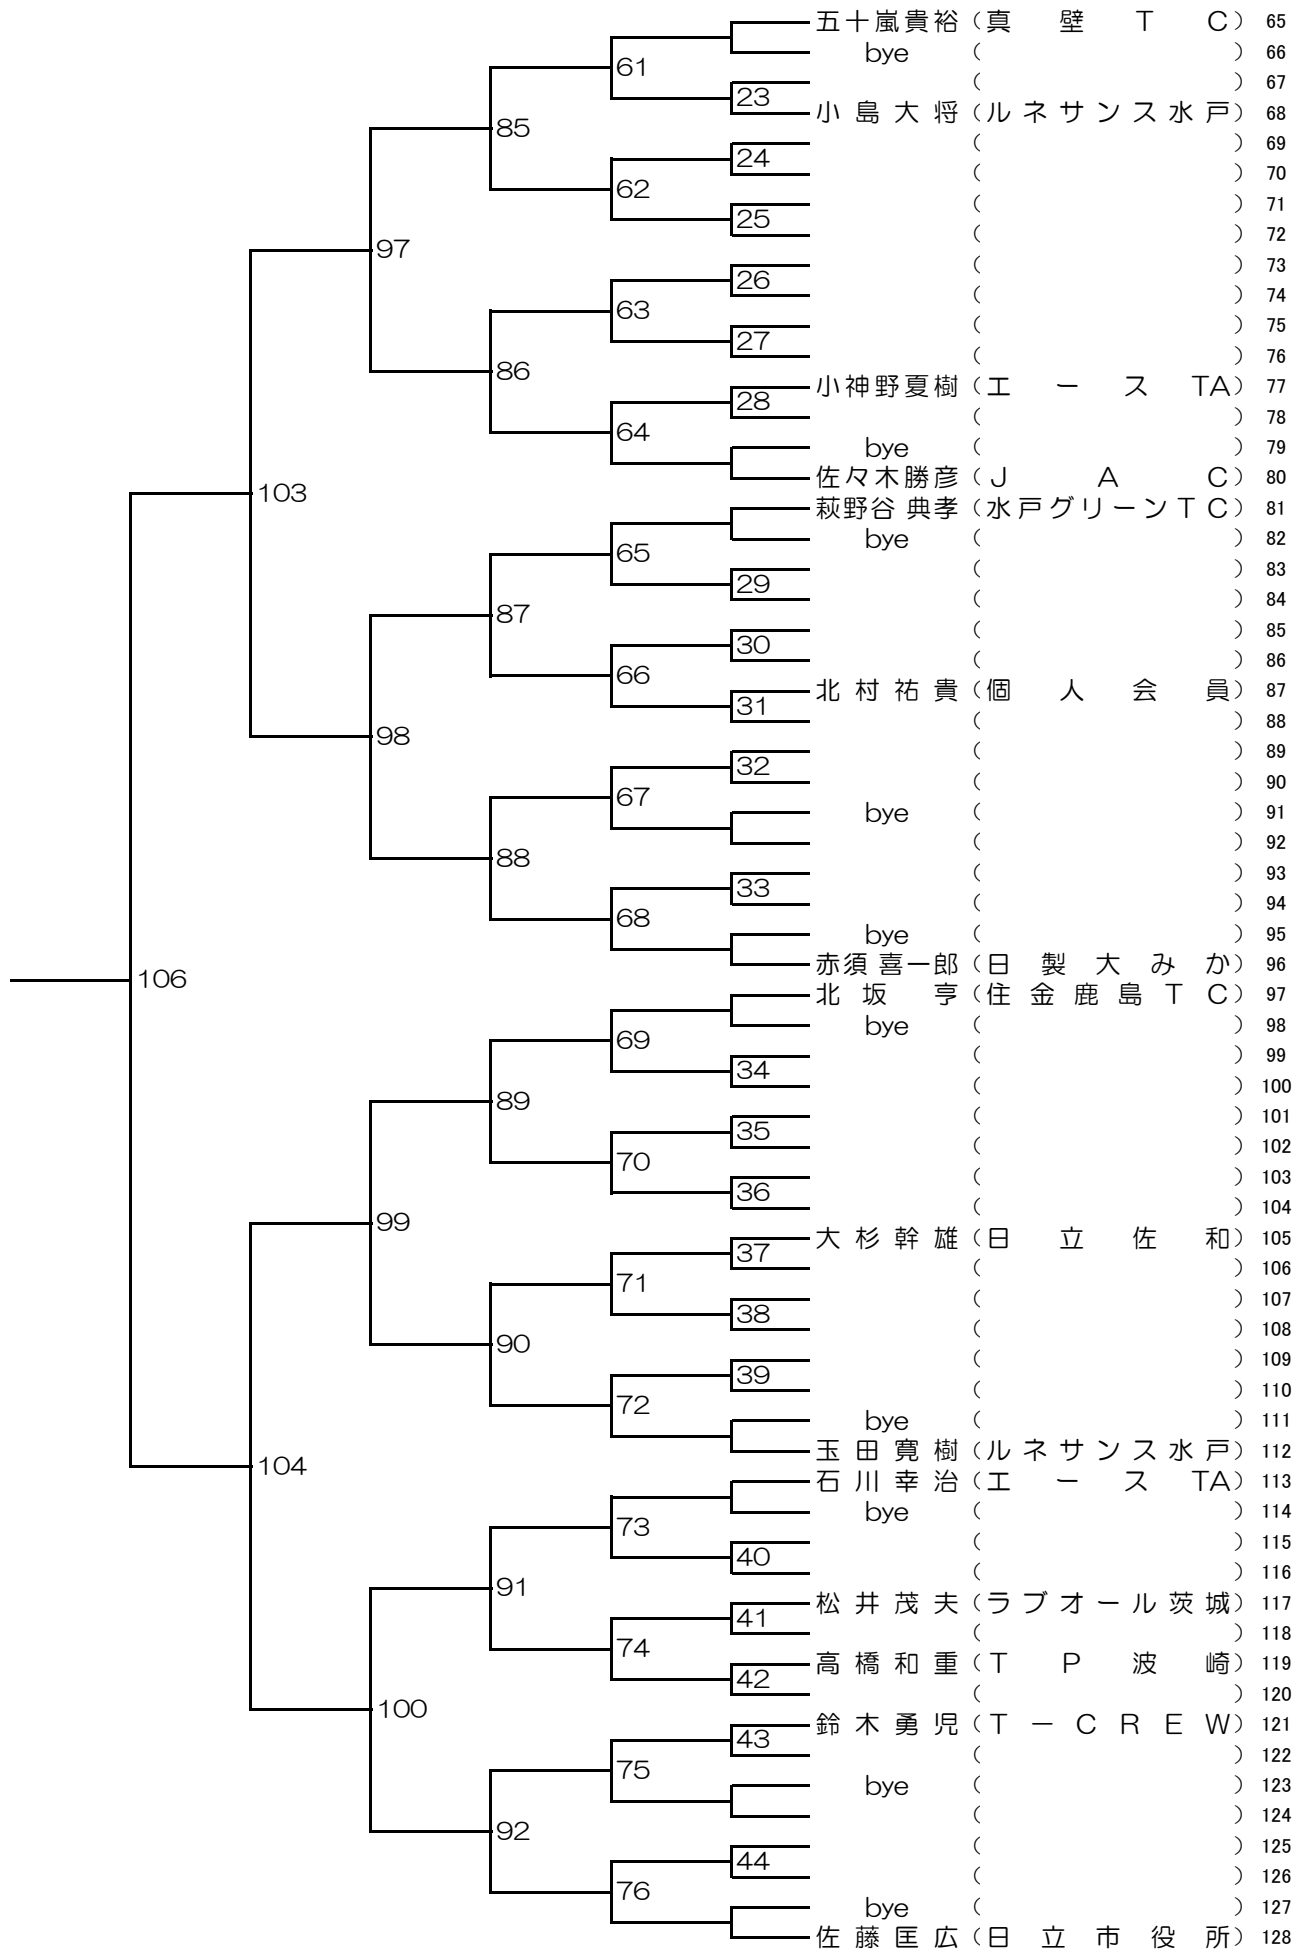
五十嵐貴裕（真　壁　Ｔ　Ｃ）65
bye　（　　　　　　　）66
（　　　　　　　）67
小 島 大 将（ルネサンス水戸）68
（　　　　　　　）69
（　　　　　　　）70
（　　　　　　　）71
（　　　　　　　）72
（　　　　　　　）73
（　　　　　　　）74
（　　　　　　　）75
（　　　　　　　）76
小神野夏樹（エ　ー　ス　TA）77
（　　　　　　　）78
bye　（　　　　　　　）79
佐々木勝彦（Ｊ　　Ａ　　Ｃ）80
萩野谷 典孝（水戸グリーンＴＣ）81
bye　（　　　　　　　）82
（　　　　　　　）83
（　　　　　　　）84
（　　　　　　　）85
（　　　　　　　）86
北 村 祐 貴（個　人　会　員）87
（　　　　　　　）88
（　　　　　　　）89
（　　　　　　　）90
bye　（　　　　　　　）91
（　　　　　　　）92
（　　　　　　　）93
（　　　　　　　）94
bye　（　　　　　　　）95
赤須 喜一郎（日　製　大　み　か）96
北 坂　亨（住 金 鹿 島 Ｔ Ｃ）97
bye　（　　　　　　　）98
（　　　　　　　）99
（　　　　　　　）100
（　　　　　　　）101
（　　　　　　　）102
（　　　　　　　）103
（　　　　　　　）104
大 杉 幹 雄（日　立　佐　和）105
（　　　　　　　）106
（　　　　　　　）107
（　　　　　　　）108
（　　　　　　　）109
（　　　　　　　）110
bye　（　　　　　　　）111
玉 田 寛 樹（ルネサンス水戸）112
石 川 幸 治（エ　ー　ス　TA）113
bye　（　　　　　　　）114
（　　　　　　　）115
（　　　　　　　）116
松 井 茂 夫（ラブオール茨城）117
（　　　　　　　）118
高 橋 和 重（Ｔ　Ｐ　波　崎）119
（　　　　　　　）120
鈴 木 勇 児（Ｔ　ー　Ｃ　Ｒ　Ｅ　Ｗ）121
（　　　　　　　）122
bye　（　　　　　　　）123
（　　　　　　　）124
（　　　　　　　）125
（　　　　　　　）126
bye　（　　　　　　　）127
佐 藤 匡 広（日　立　市　役　所）128

61 23 85 24 62 25 97 26 63 27 86 28 64 103 65 29 87 30 66 31 98 32 67 88 33 68 106 69 34 89 35 70 36 99 37 71 38 90 39 72 104 73 40 91 41 74 42 100 43 75 92 44 76